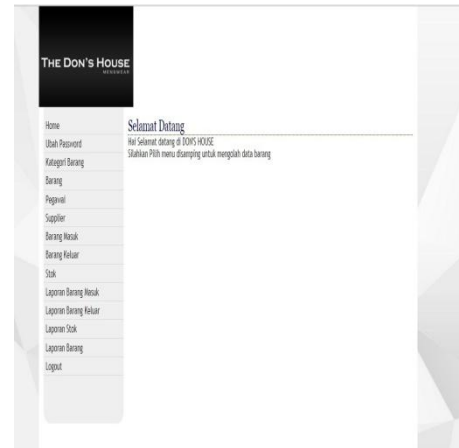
THE DON'S HOUSE
MENSWEAR

Home
Ubah Password
Kategori Barang
Barang
Pegawai
Supplier
Barang Masuk
Barang Keluar
Stok
Laporan Barang Masuk
Laporan Barang Keluar
Laporan Stok
Laporan Barang
Logout

Selamat Datang
Hai Selamat datang di DONS HOUSE
Silahkan Pilih menu disamping untuk mengolah data barang